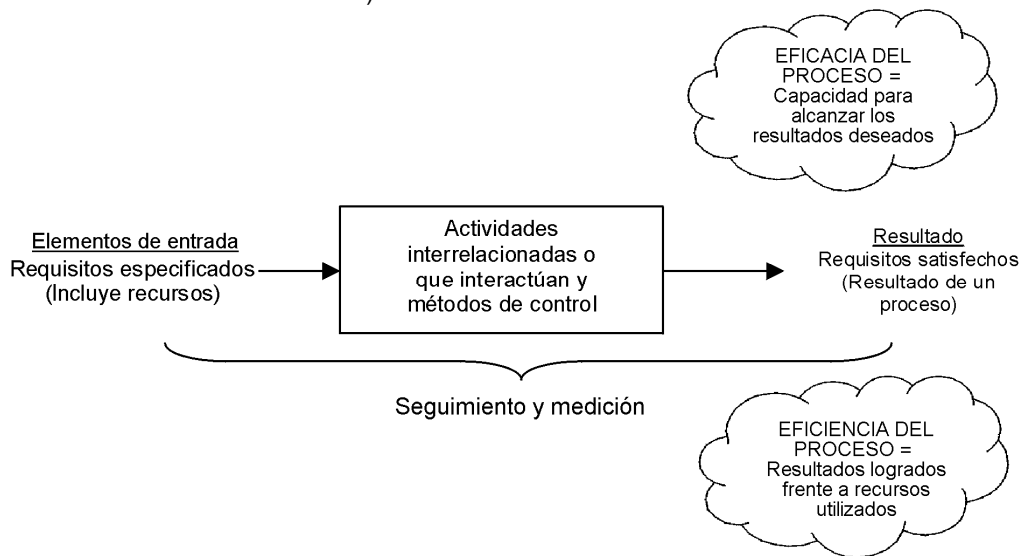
EFICACIA DEL PROCESO = Capacidad para alcanzar los resultados deseados

Elementos de entrada
Requisitos especificados (Incluye recursos)

Actividades interrelacionadas o que interactúan y métodos de control

Resultado
Requisitos satisfechos (Resultado de un proceso)

Seguimiento y medición

EFICIENCIA DEL PROCESO = Resultados logrados frente a recursos utilizados